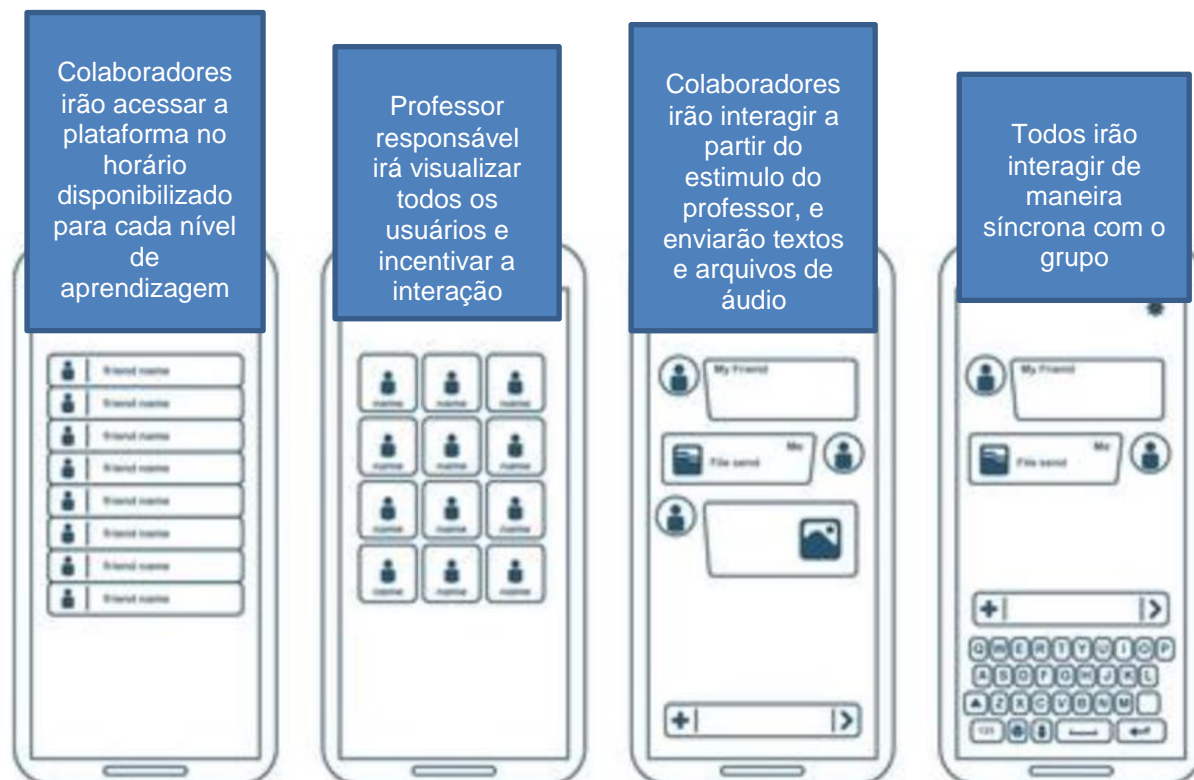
Colaboradores irão acessar a plataforma no horário disponibilizado para cada nível de aprendizagem

Friend name
Friend name
Friend name
Friend name
Friend name
Friend name
Friend name
Friend name

Professor responsável irá visualizar todos os usuários e incentivar a interação

name
name
name
name
name
name
name
name
name
name
name
name

Colaboradores irão interagir a partir do estimulo do professor, e enviarão textos e arquivos de áudio

My Friend
Me
File send

Todos irão interagir de maneira síncrona com o grupo

My Friend
Me
File send

Q W E R T Y U I O P
A S D F G H J K L
Z X C V B N M
123